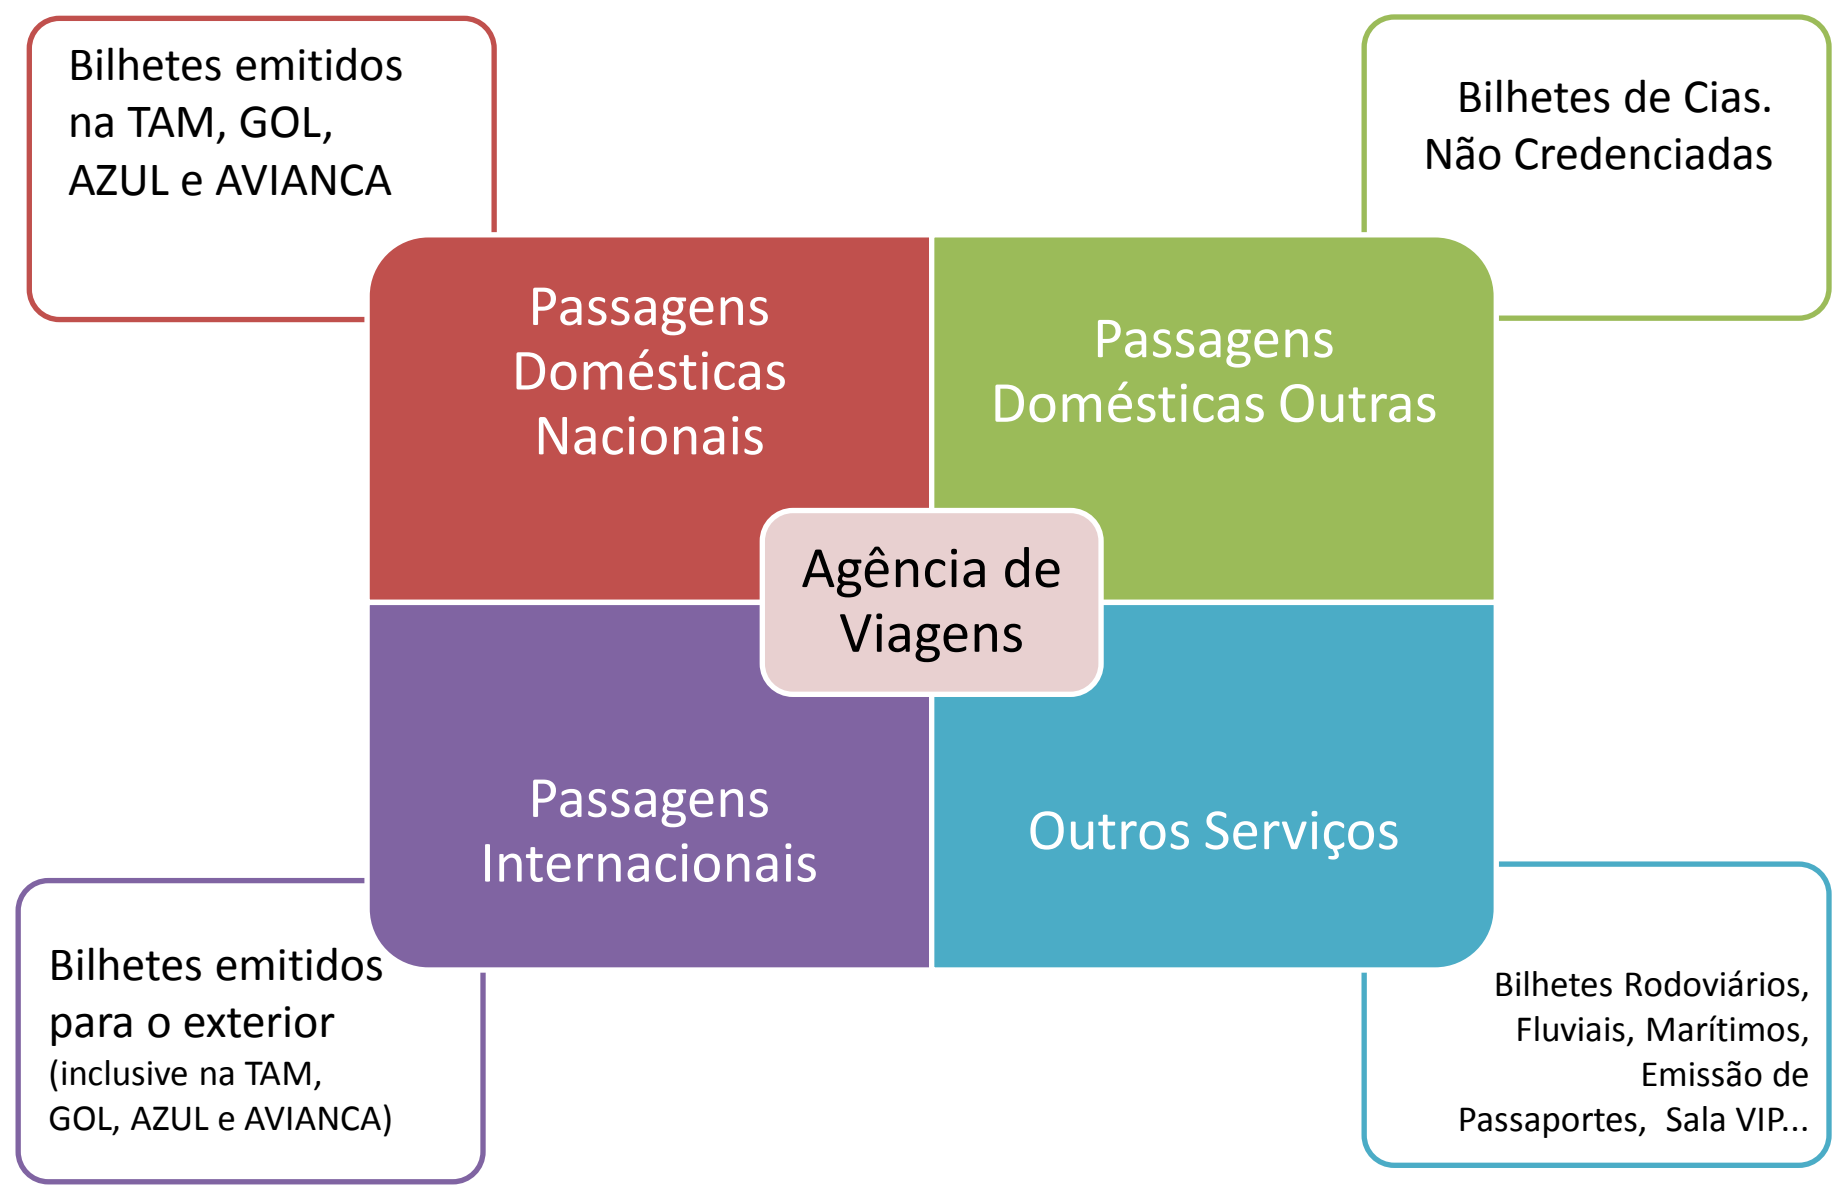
Bilhetes emitidos na TAM, GOL, AZUL e AVIANCA

Bilhetes de Cias. Não Credenciadas

Passagens Domésticas Nacionais

Passagens Domésticas Outras

Agência de Viagens

Passagens Internacionais

Outros Serviços

Bilhetes emitidos para o exterior (inclusive na TAM, GOL, AZUL e AVIANCA)

Bilhetes Rodoviários, Fluviais, Marítimos, Emissão de Passaportes, Sala VIP...